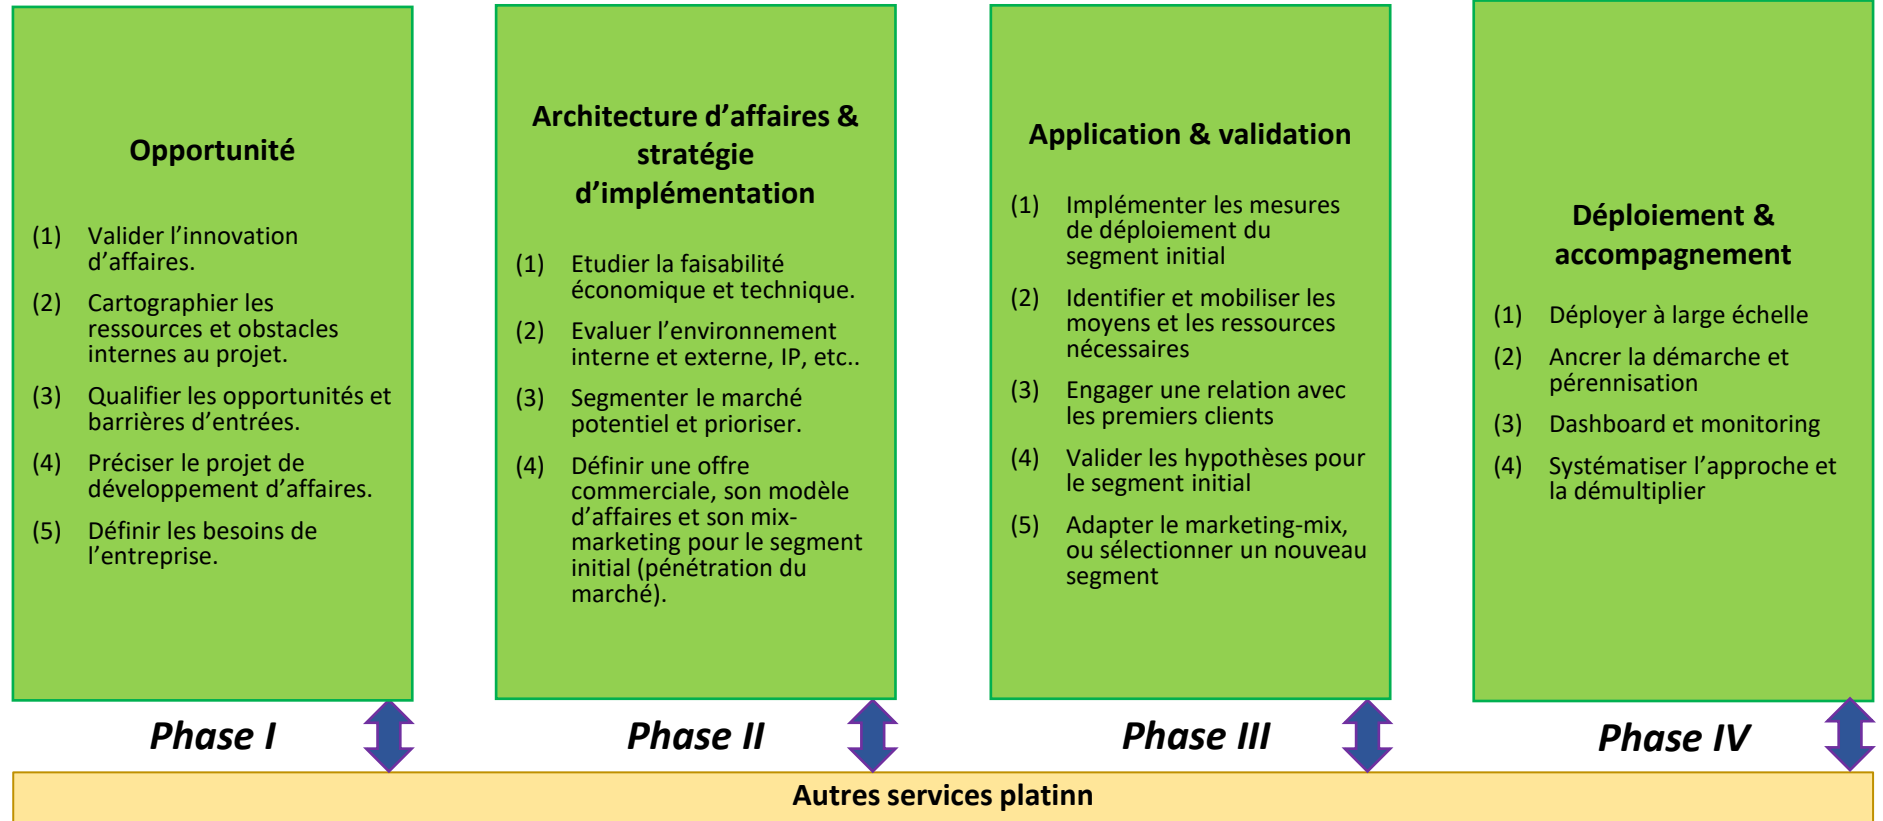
Opportunité

(1) Valider l'innovation d'affaires.

(2) Cartographier les ressources et obstacles internes au projet.

(3) Qualifier les opportunités et barrières d'entrées.

(4) Préciser le projet de développement d'affaires.

(5) Définir les besoins de l'entreprise.

Phase I

Architecture d'affaires & stratégie d'implémentation

(1) Etudier la faisabilité économique et technique.

(2) Evaluer l'environnement interne et externe, IP, etc..

(3) Segmenter le marché potentiel et prioriser.

(4) Définir une offre commerciale, son modèle d'affaires et son mix-marketing pour le segment initial (pénétration du marché).

Phase II

Application & validation

(1) Implémenter les mesures de déploiement du segment initial

(2) Identifier et mobiliser les moyens et les ressources nécessaires

(3) Engager une relation avec les premiers clients

(4) Valider les hypothèses pour le segment initial

(5) Adapter le marketing-mix, ou sélectionner un nouveau segment

Phase III

Déploiement & accompagnement

(1) Déployer à large échelle

(2) Ancrer la démarche et pérennisation

(3) Dashboard et monitoring

(4) Systématiser l'approche et la démultiplier

Phase IV

Autres services platinn